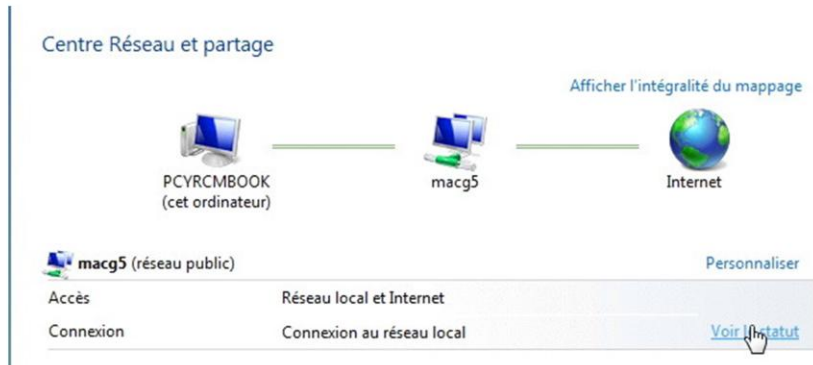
Centre Réseau et partage

Afficher l'intégralité du mappage

PCYRCMBOOK
(cet ordinateur)

macg5

Internet

macg5 (réseau public)

Personnaliser

| Accès | Réseau local et Internet | |
|---|---|---|
| Connexion | Connexion au réseau local | Voir l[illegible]statut |